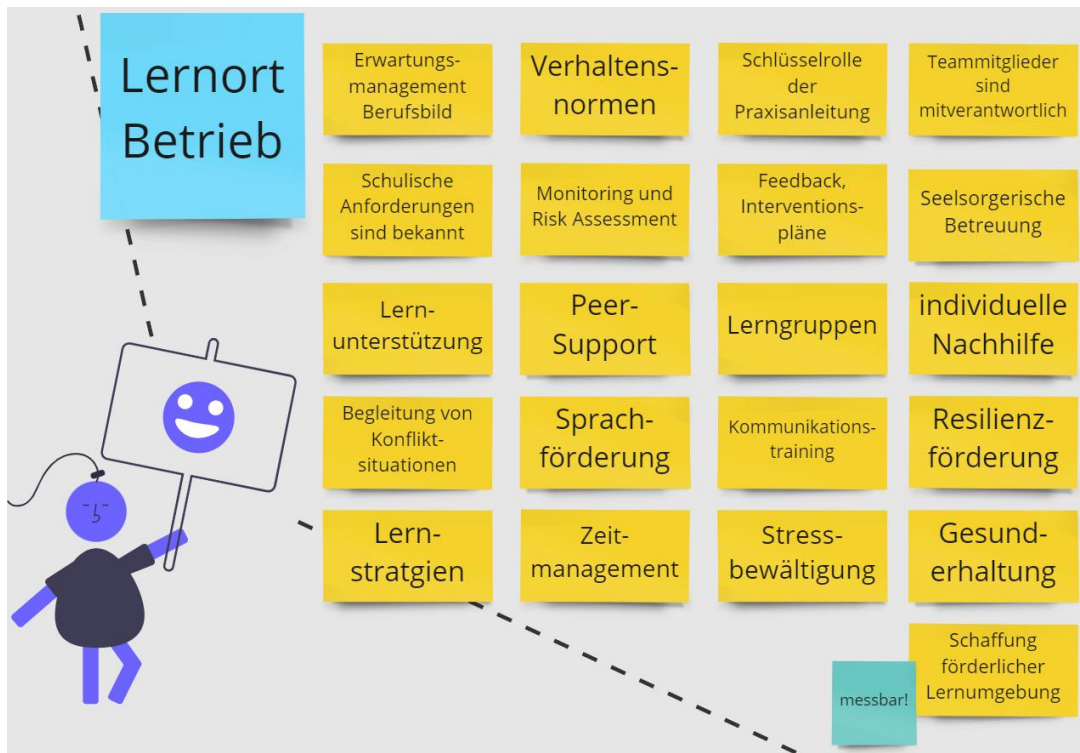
Lernort Betrieb

Erwartungsmanagement Berufsbild

Verhaltensnormen

Schlüsselrolle der Praxisanleitung

Teammitglieder sind mitverantwortlich

Schulische Anforderungen sind bekannt

Monitoring und Risk Assessment

Feedback, Interventionspläne

Seelsorgerische Betreuung

Lernunterstützung

Peer-Support

Lerngruppen

individuelle Nachhilfe

Begleitung von Konfliktsituationen

Sprachförderung

Kommunikationstraining

Resilienzförderung

Lernstratgien

Zeitmanagement

Stressbewältigung

Gesunderhaltung

Schaffung förderlicher Lernumgebung

messbar!